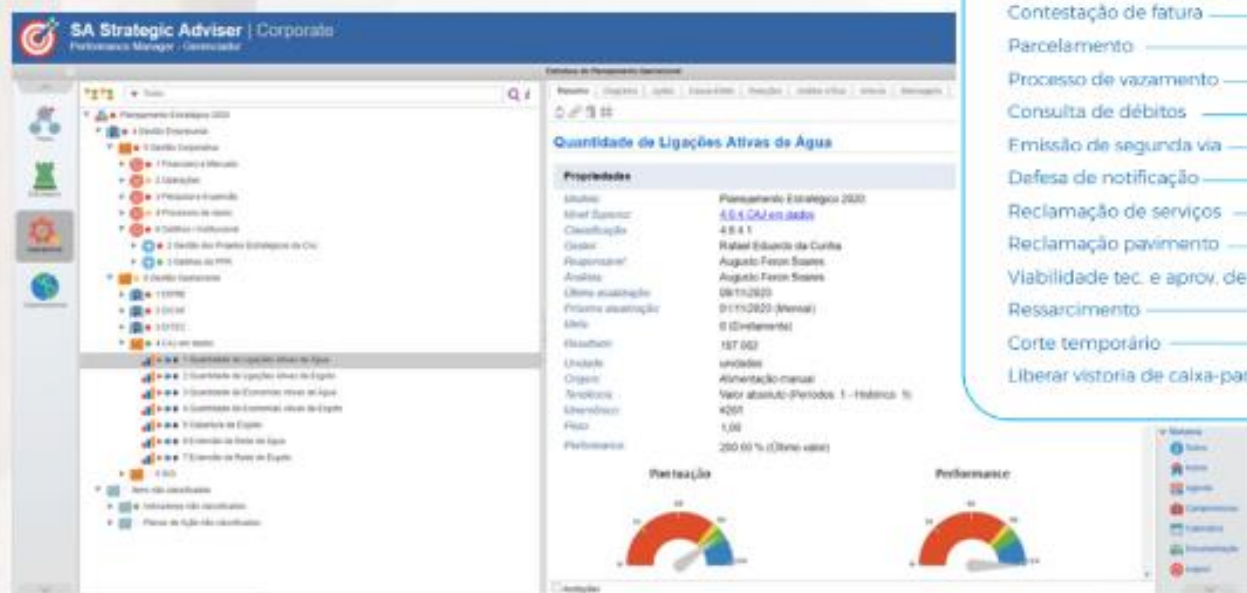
SA Strategic Adviser | Corporate
Performance Manager - Gerenciador

Estrutura de Planejamento Operacional

Planejamento Estratégico 2020

Quantidade de Ligações Ativas de Água

Propriedades

| | |
|---|---|
| Modelo | Planejamento Estratégico 2020 |
| Nível Superior | 4.6.4 CAJ em dados |
| Classificação | 4.6.4.1 |
| Gestor | Rafael Eduardo da Cunha |
| Responsável | Augusto Feron Soares |
| Analista | Augusto Feron Soares |
| Última atualização | 09/11/2020 |
| Próxima atualização | 01/11/2020 (Mensal) |
| Meta | 0 (Crescimento) |
| Resultado | 197.002 |
| Unidade | unidades |
| Origem | Alimentação manual |
| Tendência | Valor absoluto (Períodos: 1 - Histórico: %) |
| Mnemônico | K201 |
| Peso | 1,00 |
| Performance | 200,00 % (Último valor) |

Pontuação
Performance

Contestação de fatura
Parcelamento
Processo de vazamento
Consulta de débitos
Emissão de segunda via
Defesa de notificação
Reclamação de serviços
Reclamação pavimento
Viabilidade tec. e aprov. de
Ressarcimento
Corte temporário
Liberar vistoria de caixa-pa